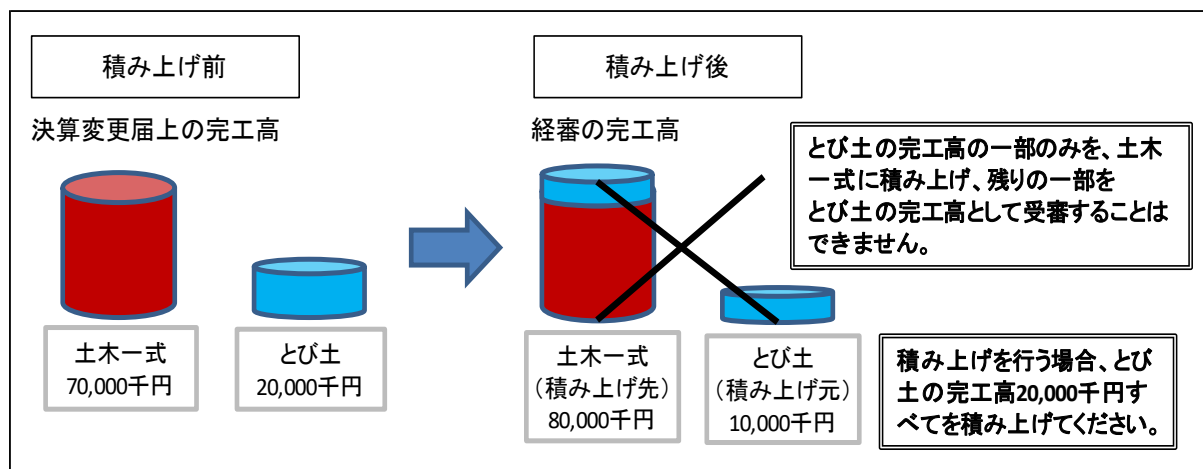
積み上げ前

決算変更届上の完工高

土木一式
70,000千円

とび土
20,000千円

積み上げ後

経審の完工高

とび土の完工高の一部のみを、土木一式に積み上げ、残りの一部をとび土の完工高として受審することはできません。

土木一式
（積み上げ先）
80,000千円

とび土
（積み上げ元）
10,000千円

積み上げを行う場合、とび土の完工高20,000千円すべてを積み上げてください。